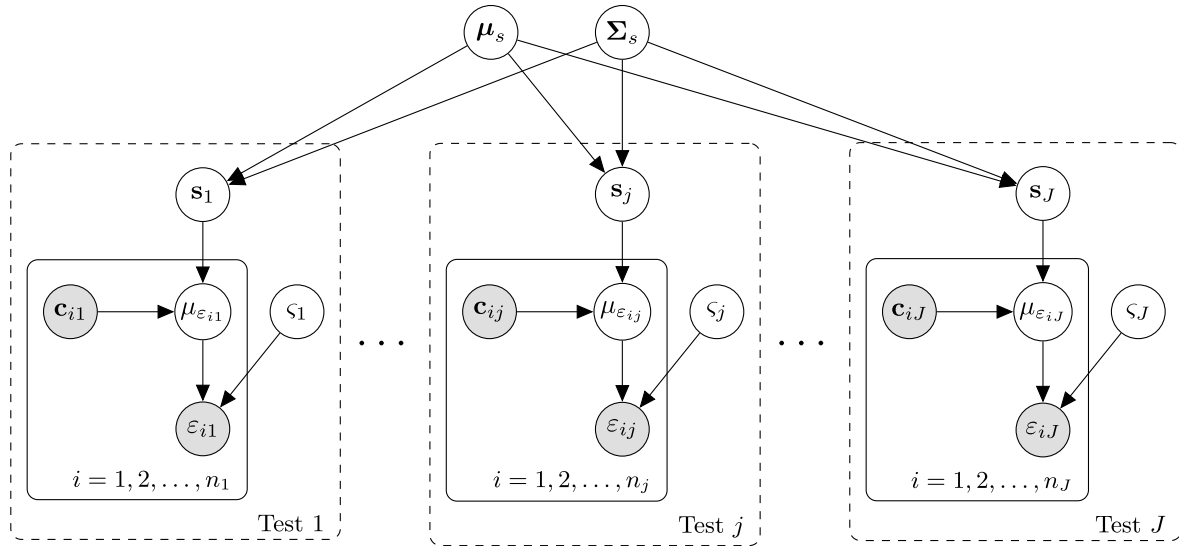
$\boldsymbol{\mu}_s$ $\boldsymbol{\Sigma}_s$

$\mathbf{s}_1$
$\mathbf{c}_{i1}$ $\mu_{\varepsilon_{i1}}$ $\varsigma_1$
$\varepsilon_{i1}$
$i = 1, 2, \ldots, n_1$
Test 1

$\cdots$

$\mathbf{s}_j$
$\mathbf{c}_{ij}$ $\mu_{\varepsilon_{ij}}$ $\varsigma_j$
$\varepsilon_{ij}$
$i = 1, 2, \ldots, n_j$
Test $j$

$\cdots$

$\mathbf{s}_J$
$\mathbf{c}_{iJ}$ $\mu_{\varepsilon_{iJ}}$ $\varsigma_J$
$\varepsilon_{iJ}$
$i = 1, 2, \ldots, n_J$
Test $J$